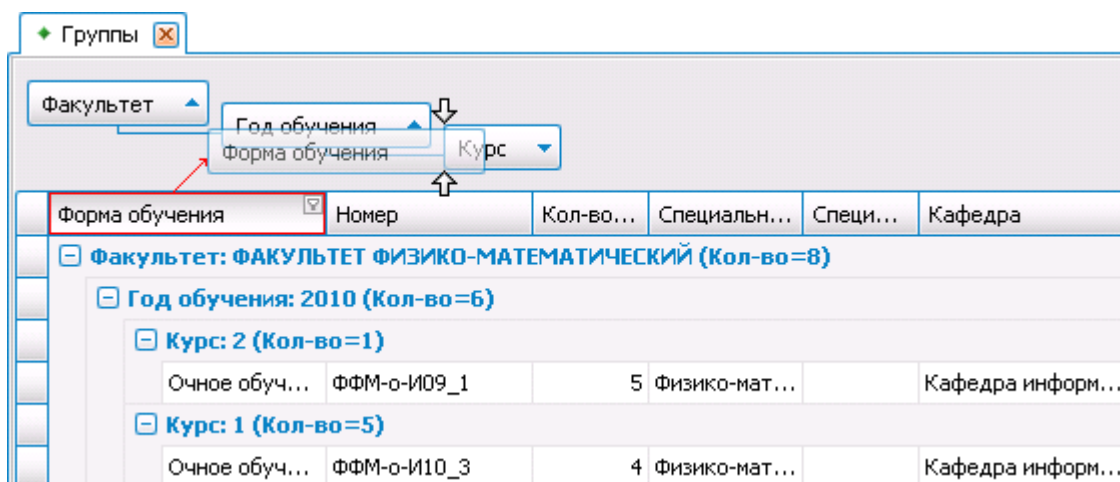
Группы

Факультет
Год обучения
Форма обучения
Курс

| Форма обучения | Номер | Кол-во... | Специальн... | Специ... | Кафедра |
|---|---|---|---|---|---|
| Факультет: ФАКУЛЬТЕТ ФИЗИКО-МАТЕМАТИЧЕСКИЙ (Кол-во=8) | | | | | |
| Год обучения: 2010 (Кол-во=6) | | | | | |
| Курс: 2 (Кол-во=1) | | | | | |
| Очное обуч... | ФФМ-о-И09_1 | 5 | Физико-мат... | | Кафедра информ... |
| Курс: 1 (Кол-во=5) | | | | | |
| Очное обуч... | ФФМ-о-И10_3 | 4 | Физико-мат... | | Кафедра информ... |